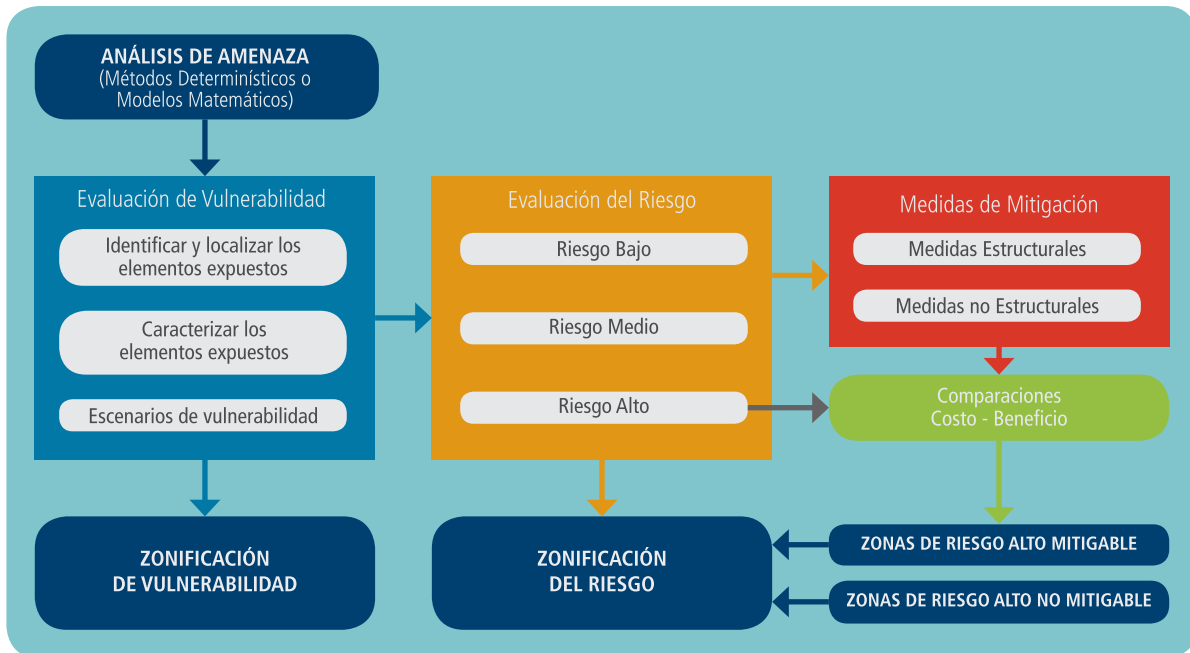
ANÁLISIS DE AMENAZA
(Métodos Determinísticos o Modelos Matemáticos)

Evaluación de Vulnerabilidad

Identificar y localizar los elementos expuestos

Caracterizar los elementos expuestos

Escenarios de vulnerabilidad

Evaluación del Riesgo

Riesgo Bajo

Riesgo Medio

Riesgo Alto

Medidas de Mitigación

Medidas Estructurales

Medidas no Estructurales

Comparaciones
Costo - Beneficio

ZONIFICACIÓN DE VULNERABILIDAD

ZONIFICACIÓN DEL RIESGO

ZONAS DE RIESGO ALTO MITIGABLE

ZONAS DE RIESGO ALTO NO MITIGABLE